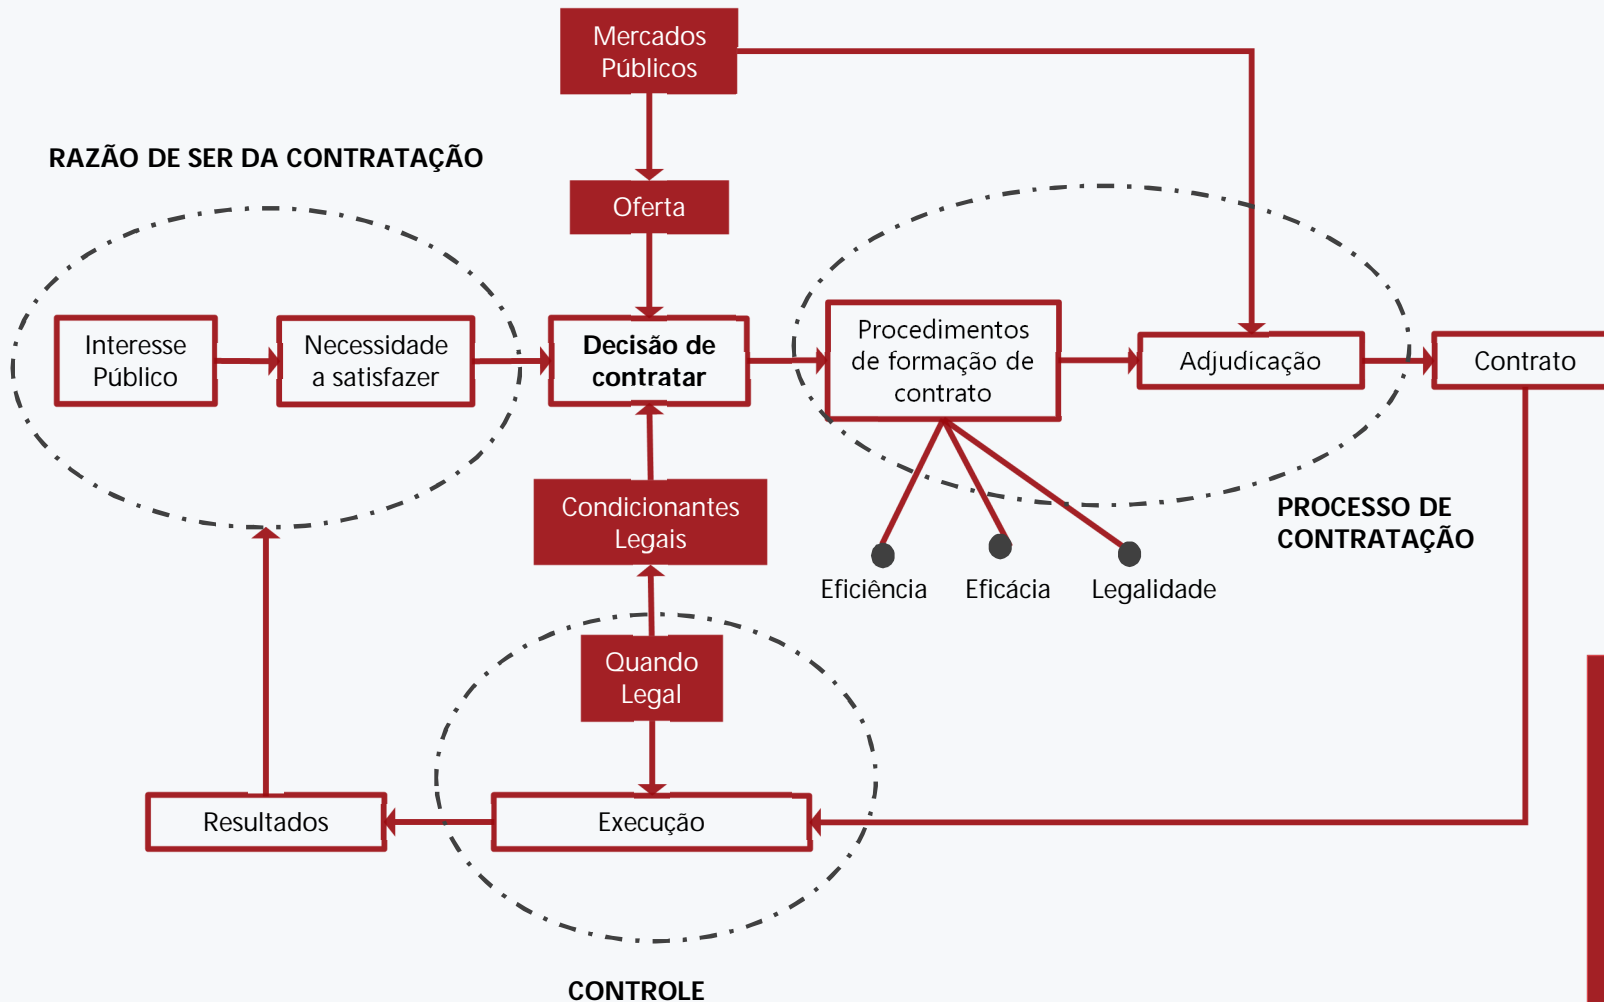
Mercados Públicos

RAZÃO DE SER DA CONTRATAÇÃO

Oferta

Interesse Público

Necessidade a satisfazer

Decisão de contratar

Procedimentos de formação de contrato

Adjudicação

Contrato

Condicionantes Legais

Eficiência

Eficácia

Legalidade

PROCESSO DE CONTRATAÇÃO

Quando Legal

Resultados

Execução

CONTROLE